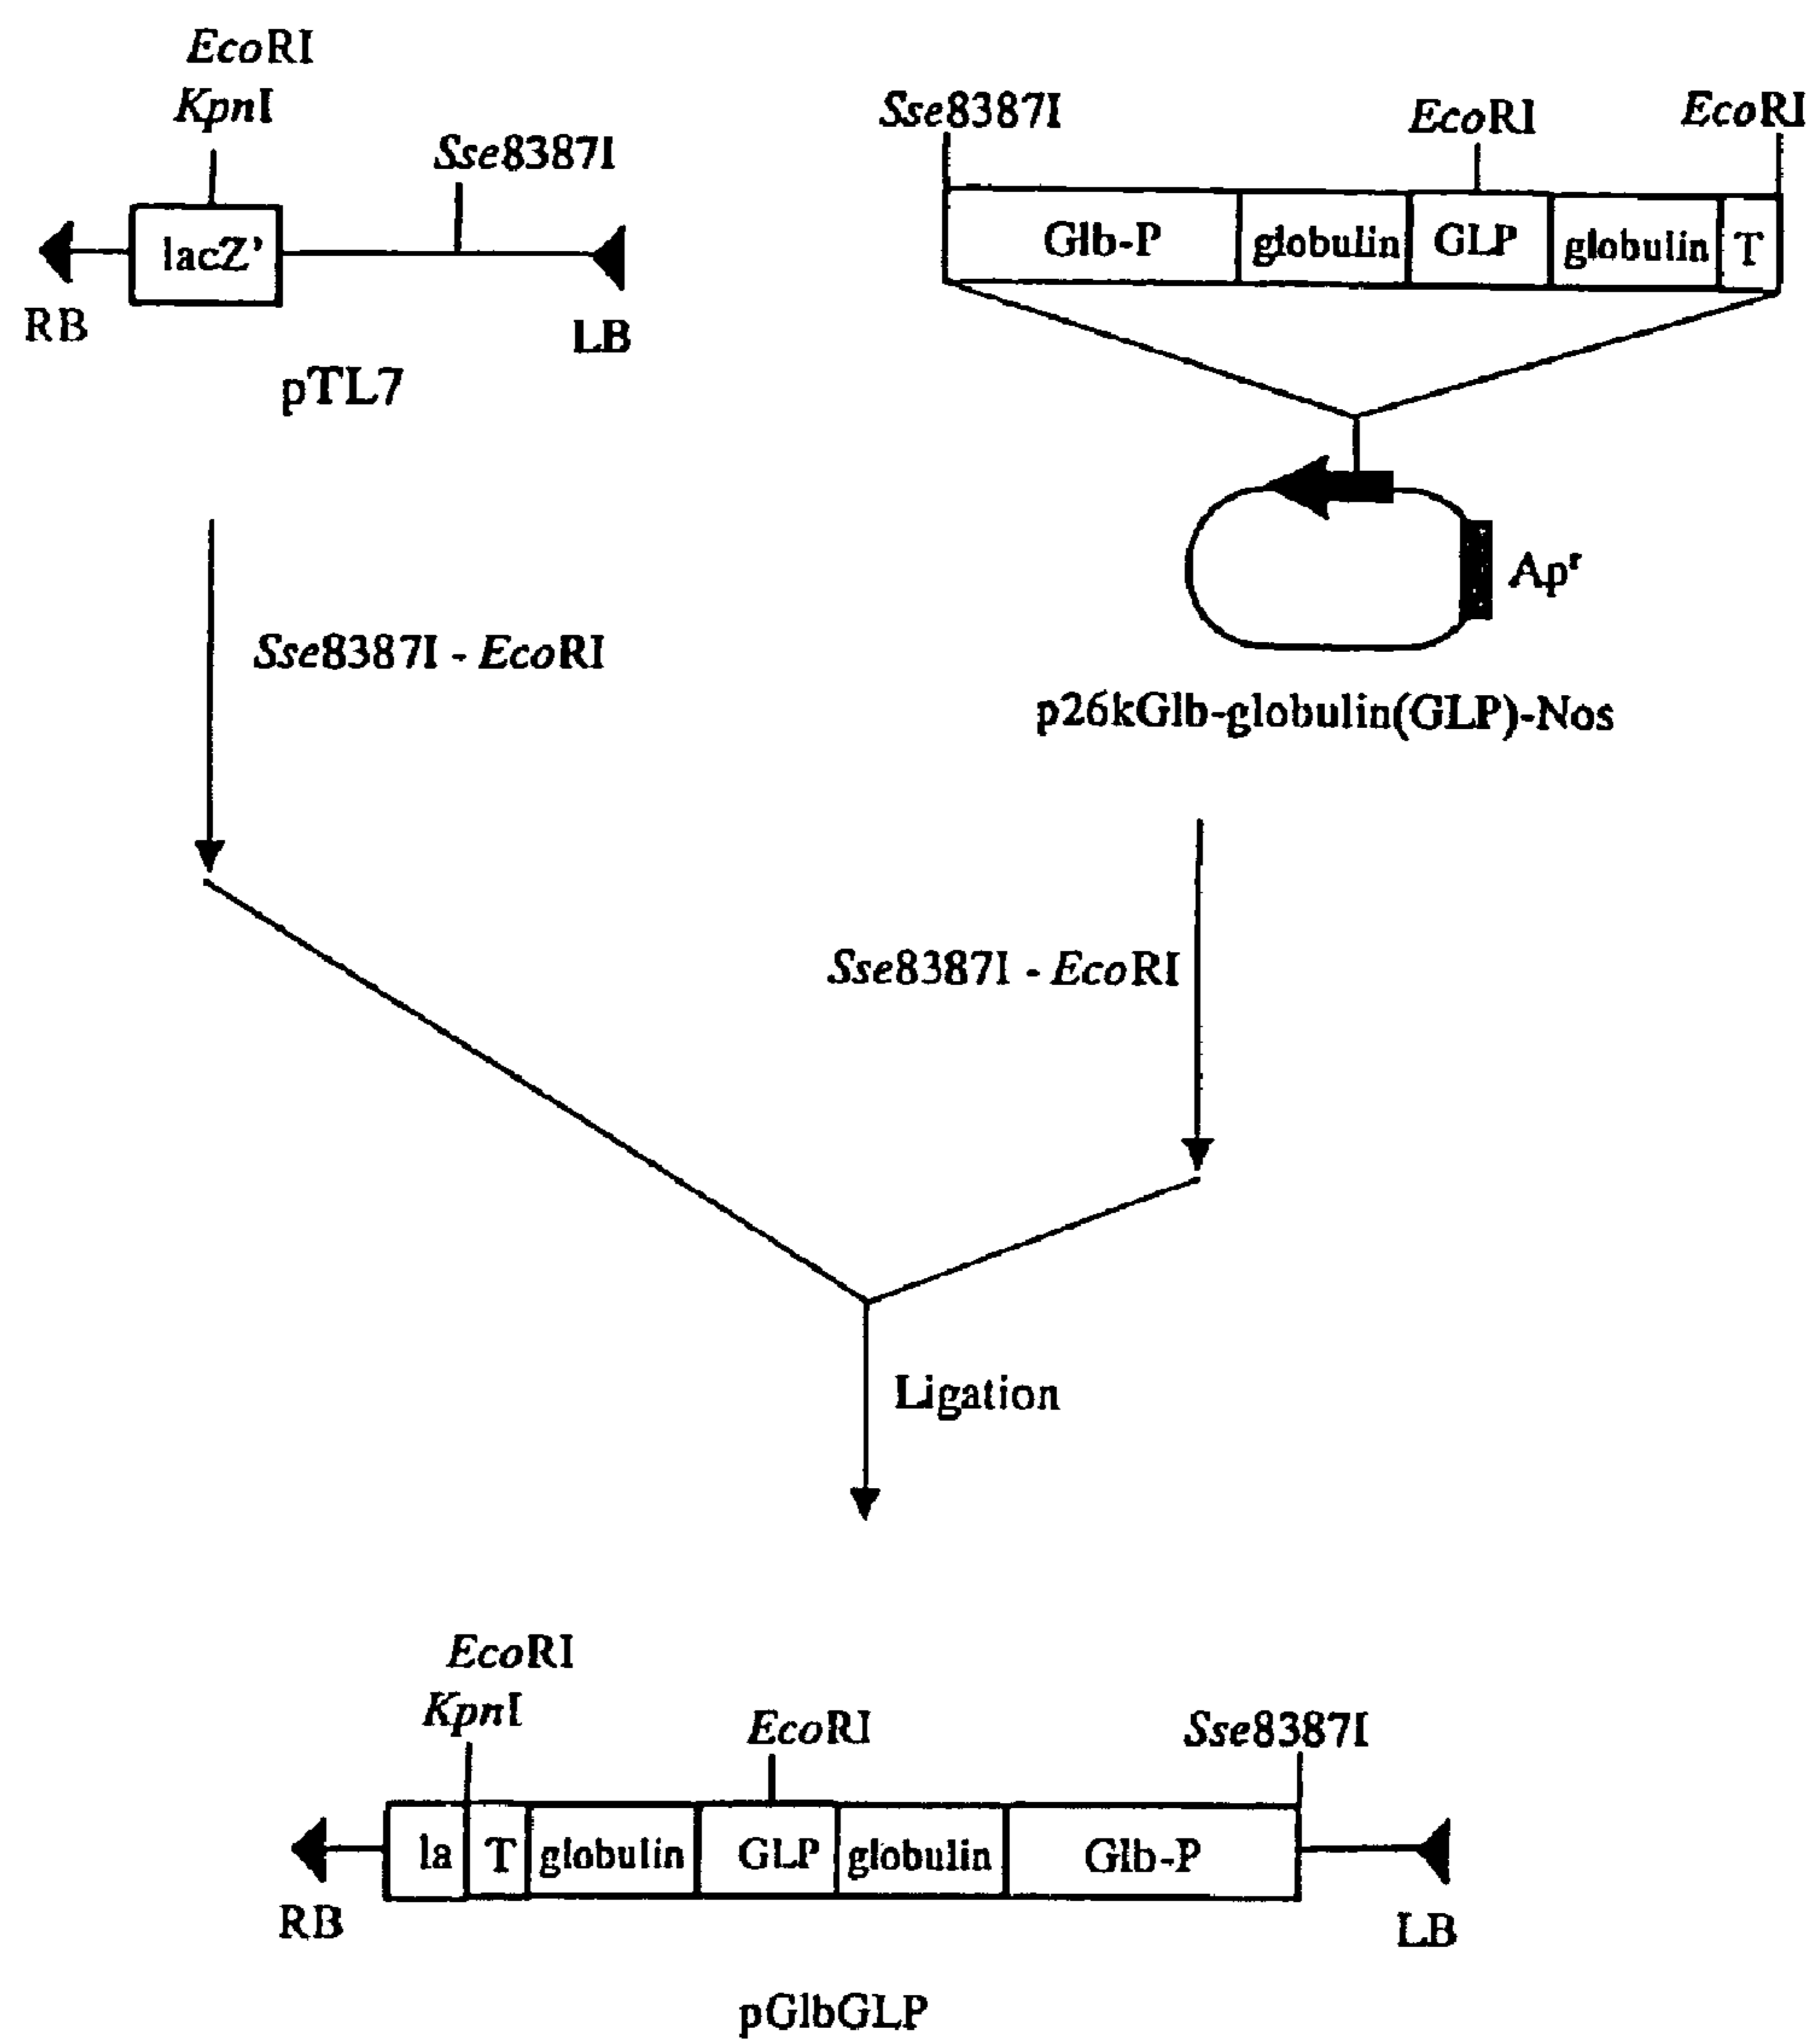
EcoRI
KpnI
Sse8387I
lacZ'
RB
LB
pTL7

Sse8387I
EcoRI
EcoRI
Glb-P
globulin
GLP
globulin
T
Ap$^r$
p26kGlb-globulin(GLP)-Nos

Sse8387I - EcoRI

Sse8387I - EcoRI

Ligation

EcoRI
KpnI
EcoRI
Sse8387I
la
T
globulin
GLP
globulin
Glb-P
RB
LB

pGlbGLP